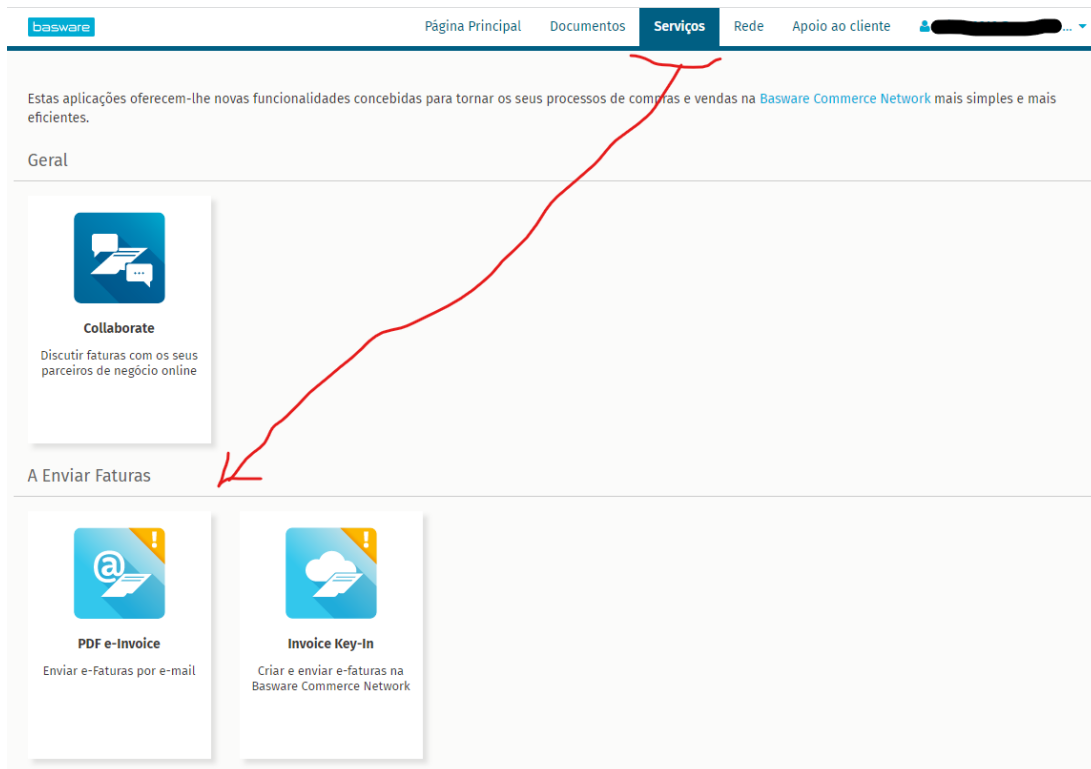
basware

Página Principal Documentos Serviços Rede Apoio ao cliente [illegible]

Estas aplicações oferecem-lhe novas funcionalidades concebidas para tornar os seus processos de compras e vendas na Basware Commerce Network mais simples e mais eficientes.

Geral

Collaborate

Discutir faturas com os seus parceiros de negócio online

A Enviar Faturas

PDF e-Invoice

Enviar e-Faturas por e-mail

Invoice Key-In

Criar e enviar e-faturas na Basware Commerce Network